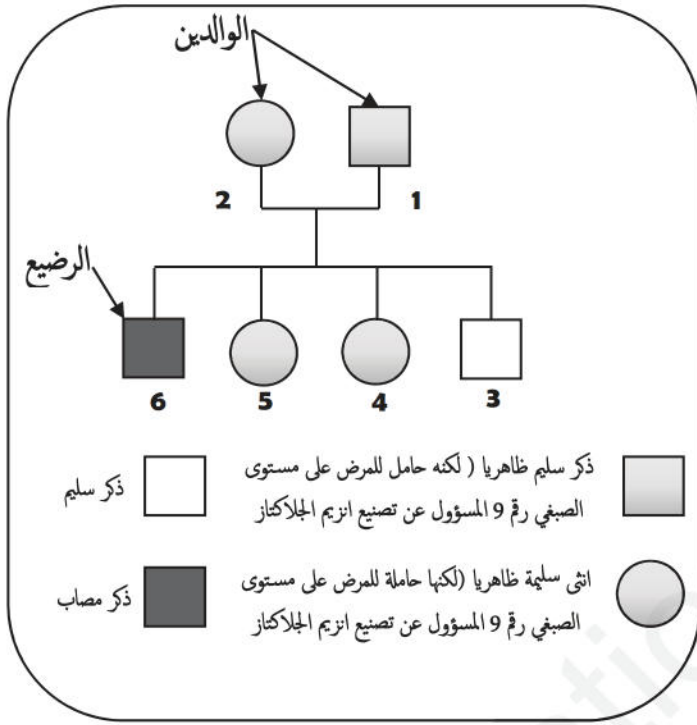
الوالدين

2 1

الرضيع

6 5 4 3

ذكر سليم ظاهريا ( لكنه حامل للمرض على مستوى الصبغي رقم 9 المسؤول عن تصنيع انزيم الجلاكتاز

ذكر سليم

انثى سليمة ظاهريا (لكنها حاملة للمرض على مستوى الصبغي رقم 9 المسؤول عن تصنيع انزيم الجلاكتاز

ذكر مصاب